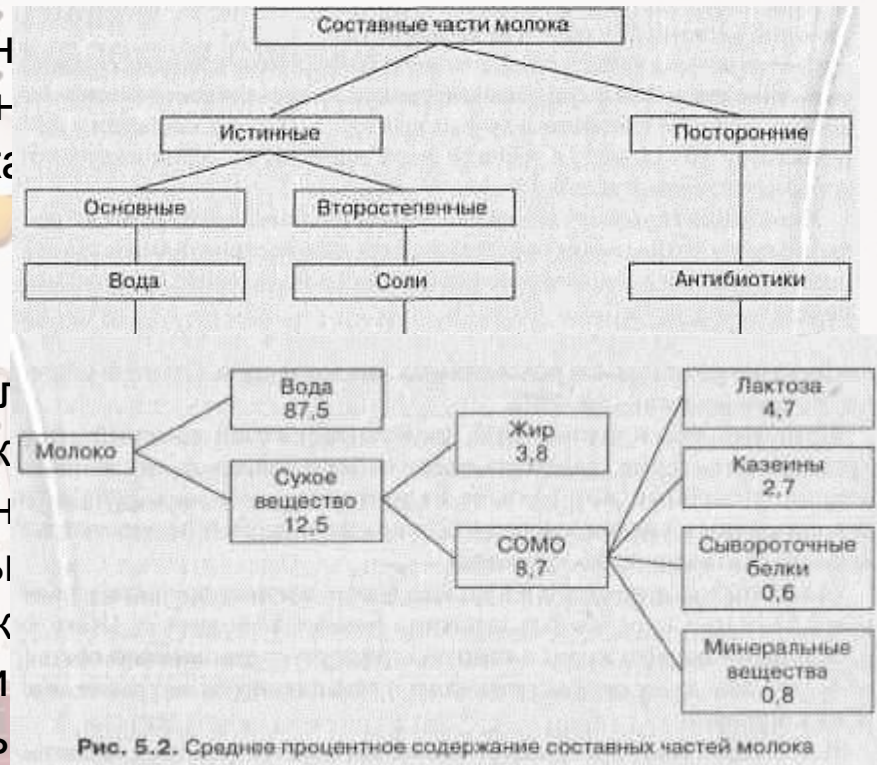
Составные части молока

Истинные

Посторонние

Основные

Второстепенные

Вода

Соли

Антибиотики

Молоко

Вода 87,5

Сухое вещество 12,5

Жир 3,8

СОМО 8,7

Лактоза 4,7

Казеины 2,7

Сывороточные белки 0,6

Минеральные вещества 0,8

Рис. 5.2. Среднее процентное содержание составных частей молока